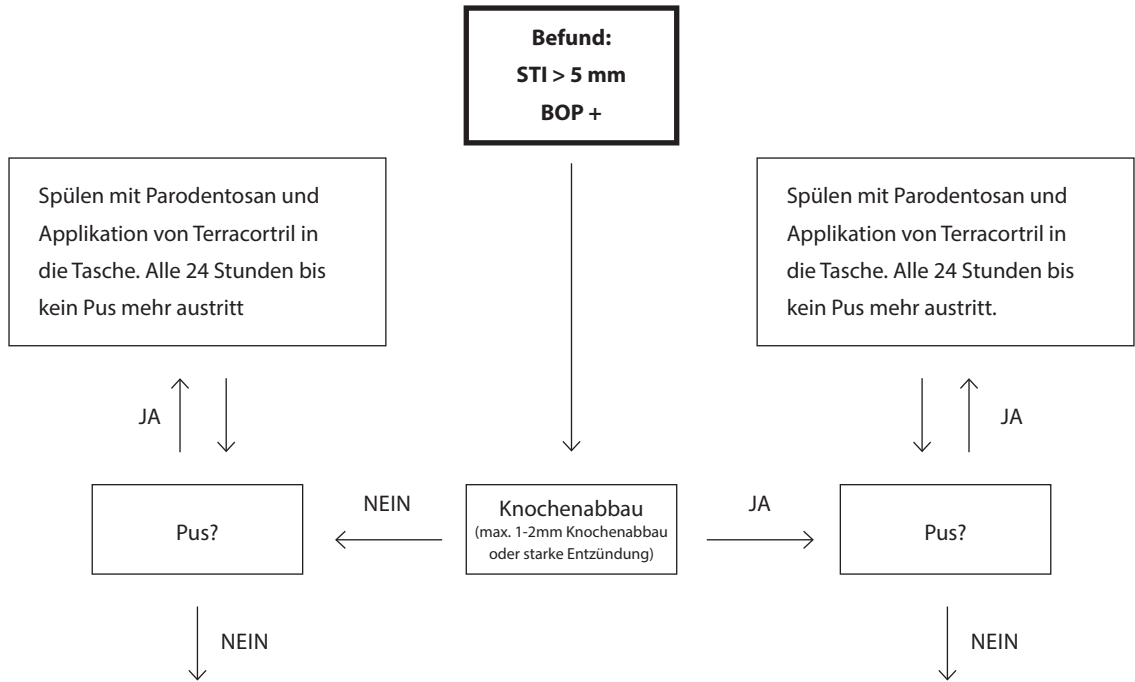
**Befund:**
**STI > 5 mm**
**BOP +**

Spülen mit Parodentosan und Applikation von Terracortril in die Tasche. Alle 24 Stunden bis kein Pus mehr austritt

Spülen mit Parodentosan und Applikation von Terracortril in die Tasche. Alle 24 Stunden bis kein Pus mehr austritt.

JA

JA

NEIN

Knochenabbau
(max. 1-2mm Knochenabbau oder starke Entzündung)

JA

Pus?

Pus?

NEIN

NEIN